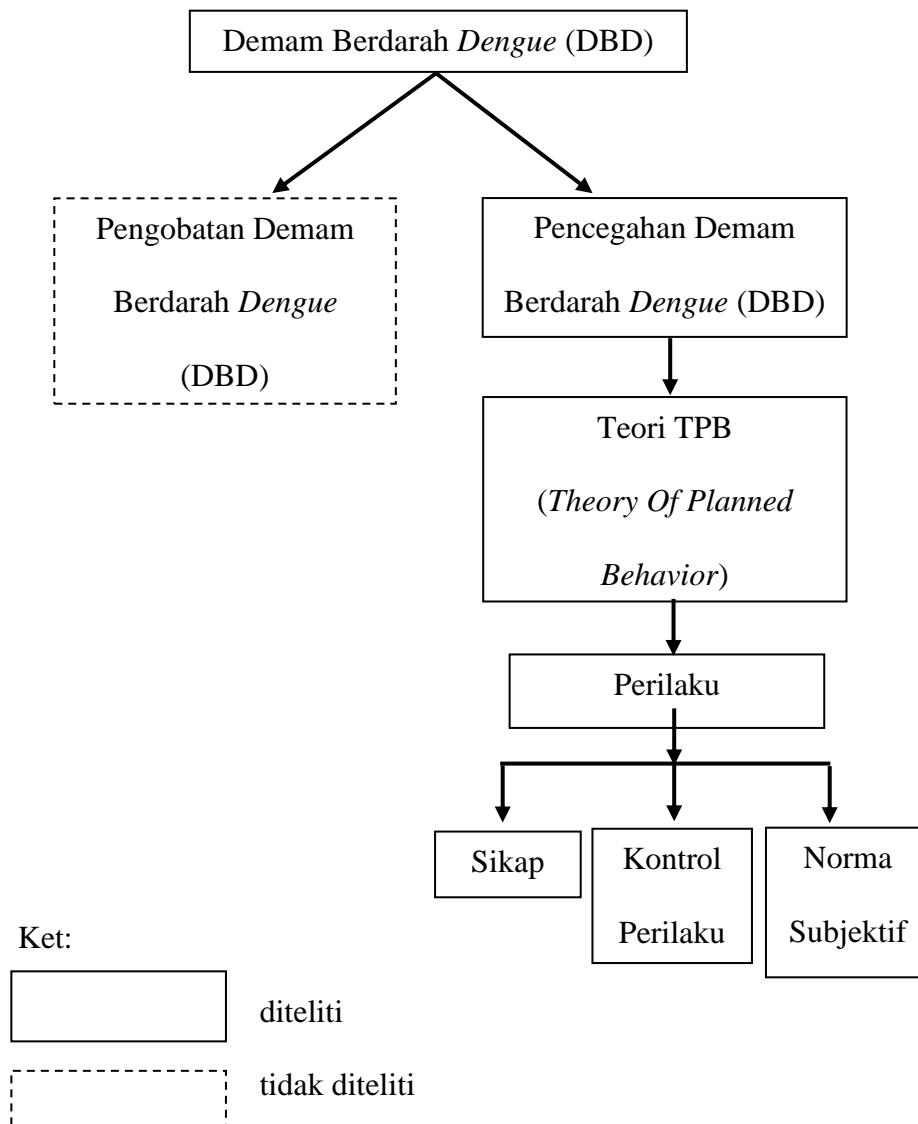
Demam Berdarah *Dengue* (DBD)

Pengobatan Demam Berdarah *Dengue* (DBD)

Pencegahan Demam Berdarah *Dengue* (DBD)

Teori TPB (*Theory Of Planned Behavior*)

Perilaku

Sikap

Kontrol Perilaku

Norma Subjektif

Ket:

diteliti

tidak diteliti